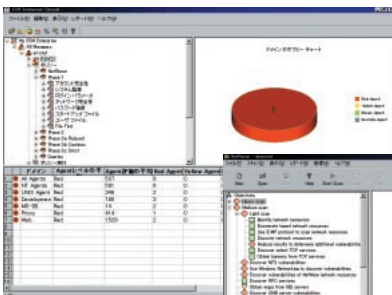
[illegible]
ファイル(F) 編集(E) 表示(V) レポート(R) ヘルプ(H)
My ESM Enterprise
All Machines
ドメインのポリシー・チャート
Red object
Yellow object
Green object
Unmonitored object
アカウント安全性
システム監査
ログインパラメータ
ディレクトリ安全性
パスワード強度
スタートアップ ファイル
ユーザファイル
File Find
ドメイン
All Agents
NT Agents
UNIX Agents
Development
NIS-95
Proxy
Web
Red
Red
Red
Red
Red
Red
Red
591
591
348
168
12
44.4
1520
File Retina - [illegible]
ファイル(F) 編集(E) 表示(V) ツール(T) レポート(R) ヘルプ(H)
Open
Save
Help
Start Scan
Open Scan
Medium scan
Light scan
Identify network resources
Discover network resources
Discover based network resources
Use ICMP protocol to scan network resources
Discover network resources
Analyze results to determine additional vulnerabilities
Discover active TCP services
Obtain banners from TCP services
Discover NFS vulnerabilities
Scan Windows Networking to discover vulnerabilities
Discover vulnerabilities of NetWare network resources
Discover RPC services
Obtain reply from NIS servers
Discover SNMP service vulnerabilities